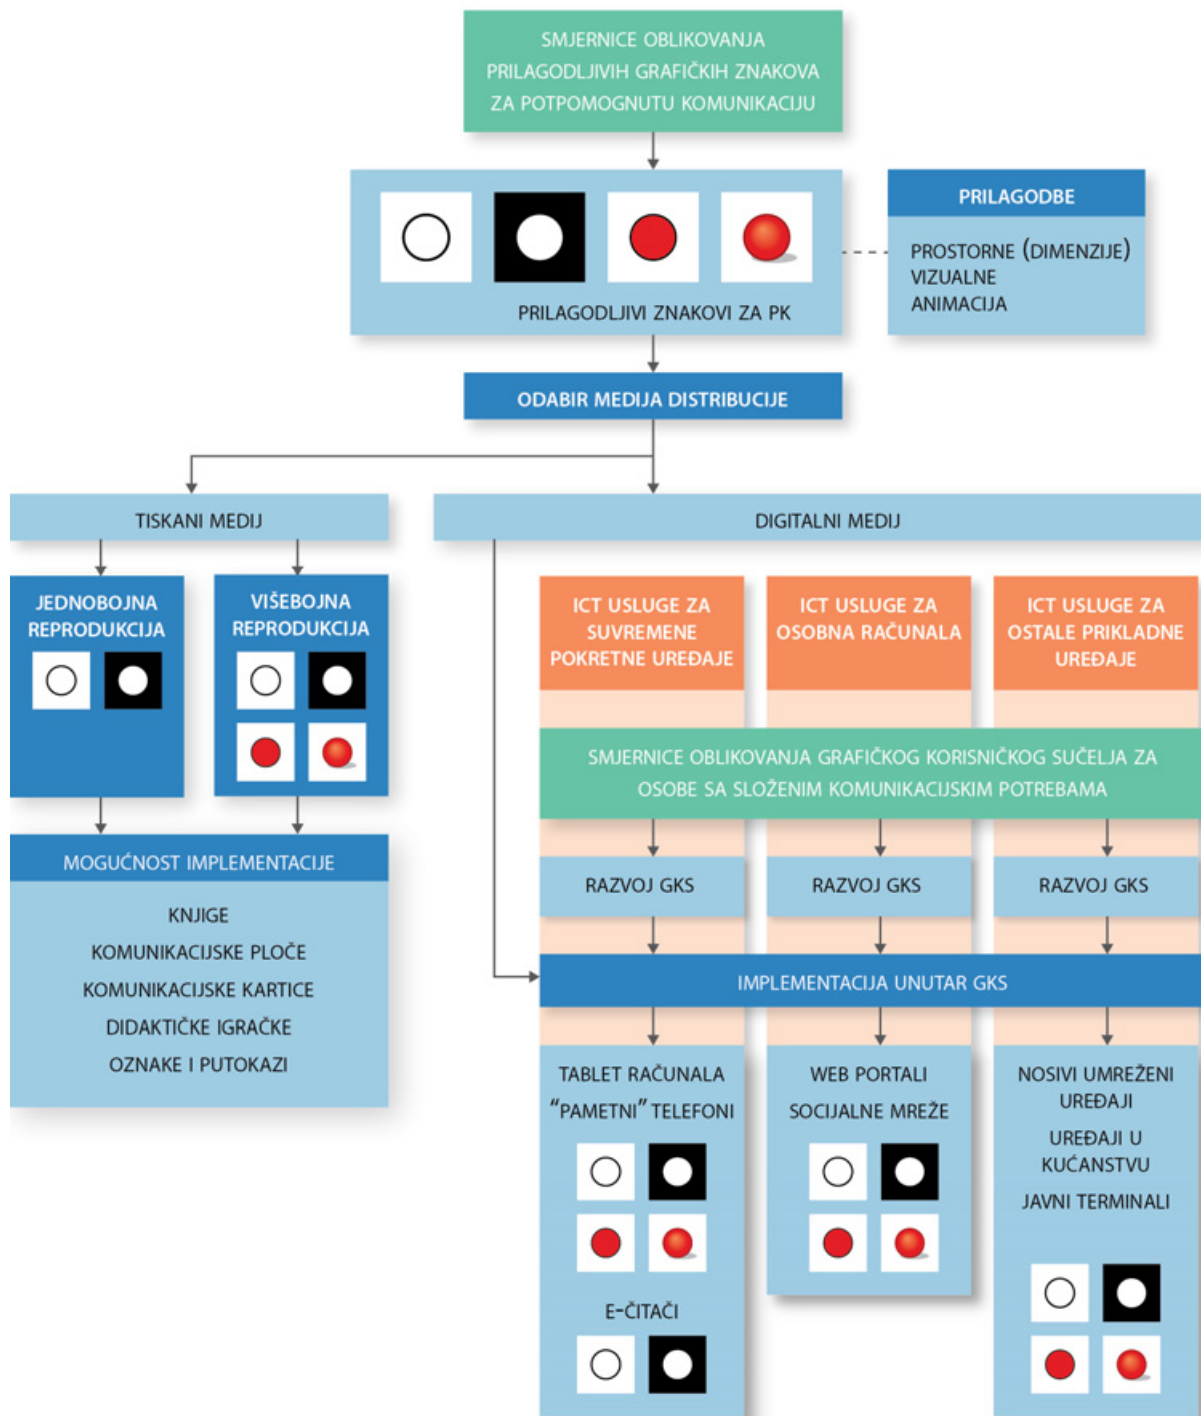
SMJERNICE OBLIKOVANJA PRILAGODLJIVIH GRAFIČKIH ZNAKOVA ZA POTPOMOGNUTU KOMUNIKACIJU

PRILAGODLJIVI ZNAKOVI ZA PK

PRILAGODBE

PROSTORNE (DIMENZIJE)
VIZUALNE
ANIMACIJA

ODABIR MEDIJA DISTRIBUCIJE

TISKANI MEDIJ

DIGITALNI MEDIJ

JEDNOBOJNA REPRODUKCIJA

VIŠEBOJNA REPRODUKCIJA

MOGUĆNOST IMPLEMENTACIJE

KNJIGE
KOMUNIKACIJSKE PLOČE
KOMUNIKACIJSKE KARTICE
DIDAKTIČKE IGRAČKE
OZNAKE I PUTOKAZI

ICT USLUGE ZA SUVREMENE POKRETNE UREĐAJE

ICT USLUGE ZA OSOBNA RAČUNALA

ICT USLUGE ZA OSTALE PRIKLADNE UREĐAJE

SMJERNICE OBLIKOVANJA GRAFIČKOG KORISNIČKOG SUČELJA ZA OSOBE SA SLOŽENIM KOMUNIKACIJSKIM POTREBAMA

RAZVOJ GKS

RAZVOJ GKS

RAZVOJ GKS

IMPLEMENTACIJA UNUTAR GKS

TABLET RAČUNALA
"PAMETNI" TELEFONI

E-ČITAČI

WEB PORTALI
SOCIJALNE MREŽE

NOSIVI UMREŽENI UREĐAJI
UREĐAJI U KUĆANSTVU
JAVNI TERMINALI